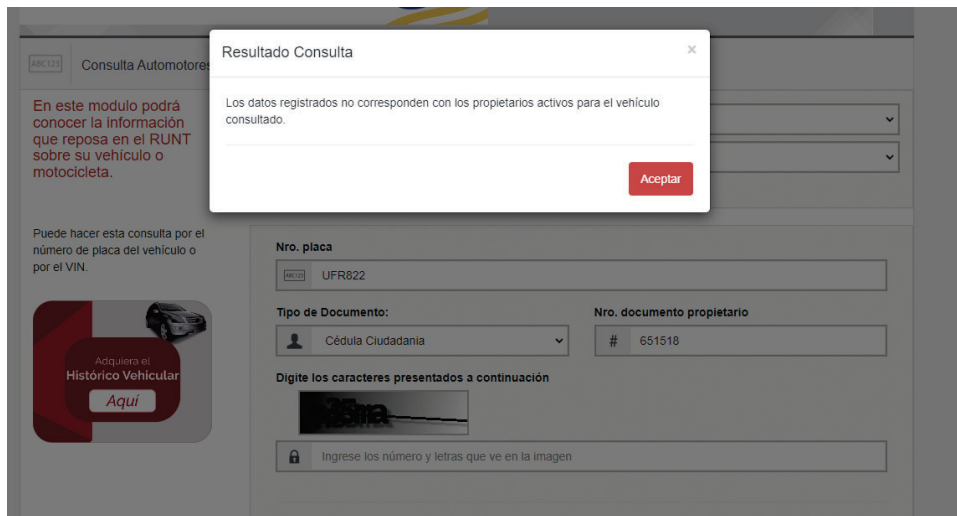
ABC123 Consulta Automotores

Resultado Consulta ×

Los datos registrados no corresponden con los propietarios activos para el vehículo consultado.

Aceptar

En este modulo podrá conocer la información que reposa en el RUNT sobre su vehículo o motocicleta.

Puede hacer esta consulta por el número de placa del vehículo o por el VIN.

Adquiera el Histórico Vehicular Aquí

Nro. placa
ABC123 UFR822

Tipo de Documento:
Cédula Ciudadania

Nro. documento propietario
# 651518

Digite los caracteres presentados a continuación
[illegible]

Ingrese los número y letras que ve en la imagen